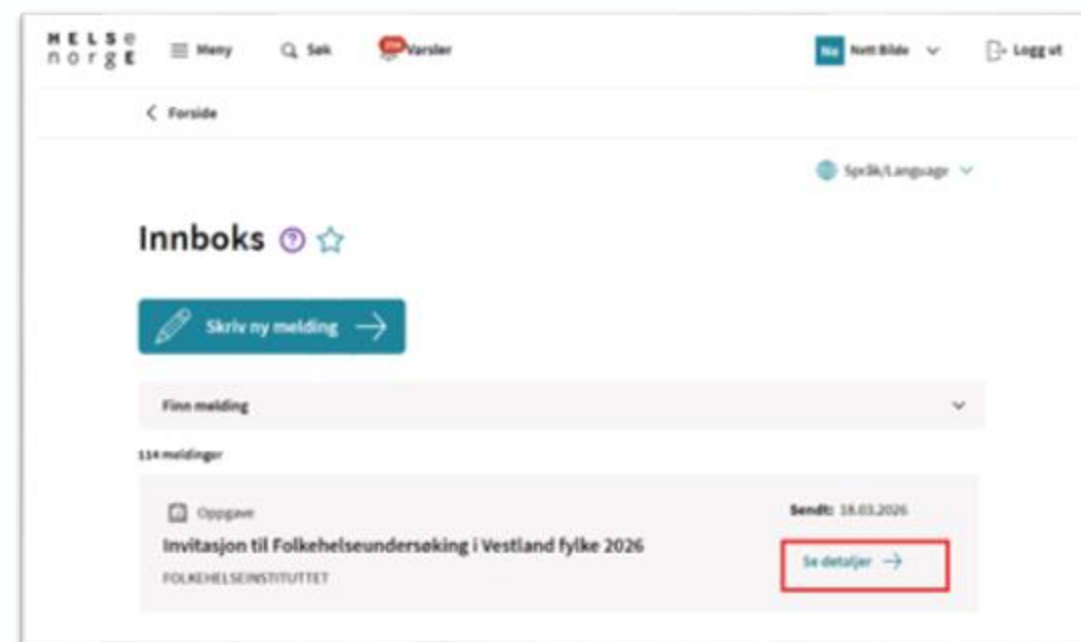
HELSE norge

Meny

Søk

Varsler

NB Nett Bilde

Logg ut

< Forside

Språk/Language

Innboks

Skriv ny melding

Finn melding

114 meldinger

Oppgave

Invitasjon til Folkehelseundersøking i Vestland fylke 2026

FOLKEHELSEINSTITUTTET

Sendt: 18.03.2026

Se detaljer